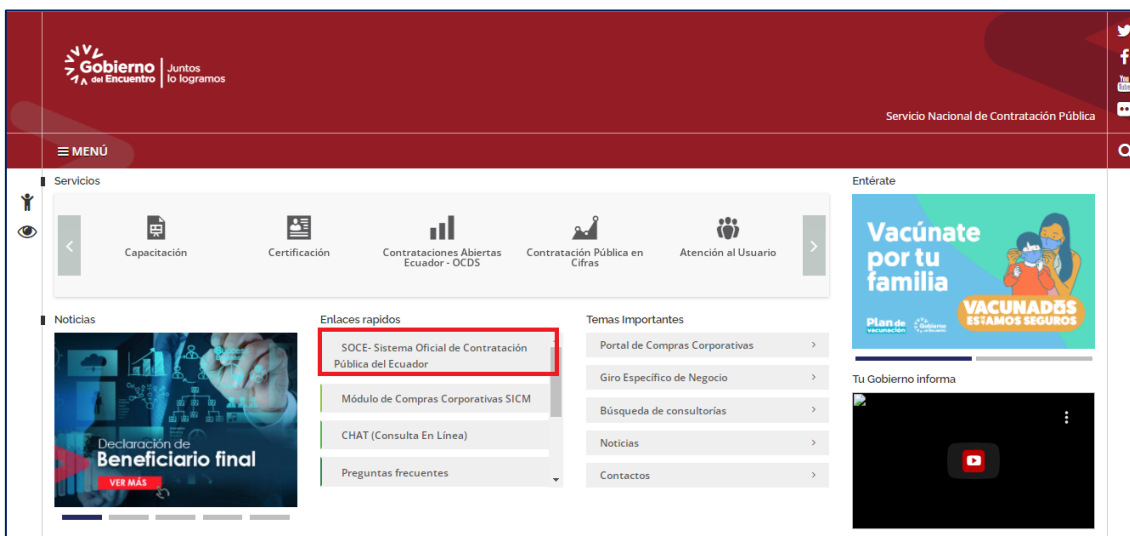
Gobierno del Encuentro | Juntos lo logramos

Servicio Nacional de Contratación Pública

≡ MENÚ

Servicios

Capacitación

Certificación

Contrataciones Abiertas Ecuador - OCDS

Contratación Pública en Cifras

Atención al Usuario

Entérate

Vacúnate por tu familia

VACUNADOS ESTAMOS SEGUROS

Plan de vacunación

Gobierno del Encuentro

Noticias

Declaración de Beneficiario final

VER MÁS

Enlaces rapidos

SOCE- Sistema Oficial de Contratación Pública del Ecuador

Módulo de Compras Corporativas SICM

CHAT (Consulta En Línea)

Preguntas frecuentes

Temas Importantes

Portal de Compras Corporativas

Giro Especifico de Negocio

Búsqueda de consultorías

Noticias

Contactos

Tu Gobierno informa